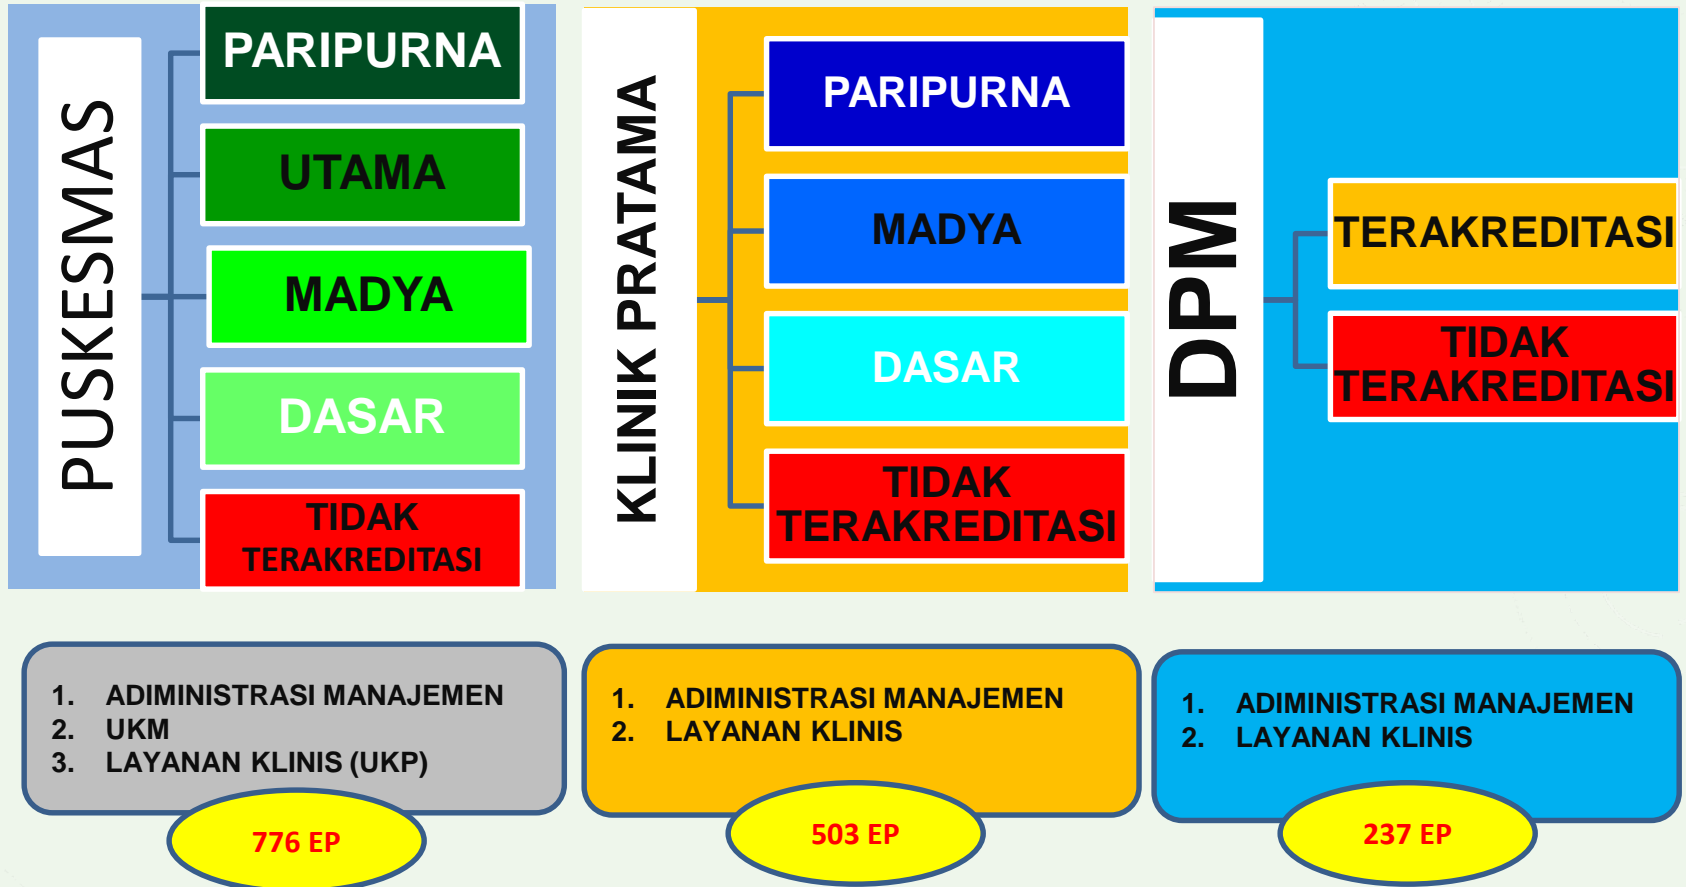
PUSKESMAS

PARIPURNA

UTAMA

MADYA

DASAR

TIDAK TERAKREDITASI

KLINIK PRATAMA

PARIPURNA

MADYA

DASAR

TIDAK TERAKREDITASI

DPM

TERAKREDITASI

TIDAK TERAKREDITASI

1. ADIMINISTRASI MANAJEMEN
2. UKM
3. LAYANAN KLINIS (UKP)

776 EP

1. ADIMINISTRASI MANAJEMEN
2. LAYANAN KLINIS

503 EP

1. ADIMINISTRASI MANAJEMEN
2. LAYANAN KLINIS

237 EP